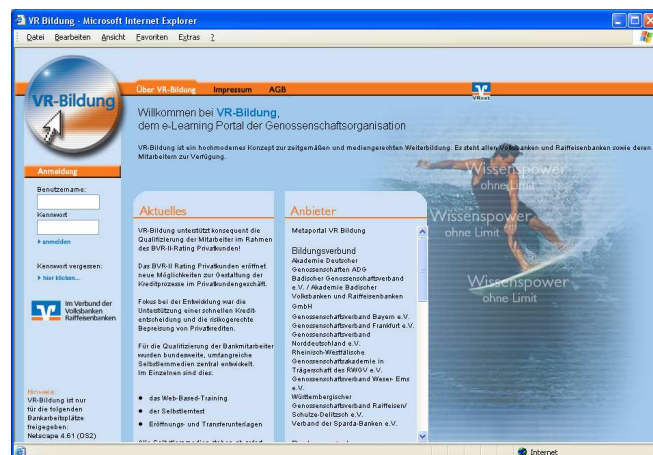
VR Bildung - Microsoft Internet Explorer

Datei Bearbeiten Ansicht Favoriten Extras ?

VR-Bildung

Über VR-Bildung Impressum AGB

Willkommen bei VR-Bildung,
dem e-Learning Portal der Genossenschaftsorganisation

VR-Bildung ist ein hochmodernes Konzept zur zeitgemäßen und mediengerechten Weiterbildung. Es steht allen Volksbanken und Raiffeisenbanken sowie deren Mitarbeitern zur Verfügung.

Anmeldung

Benutzername:

Kennwort

anmelden

Kennwort vergessen:
hier klicken...

Im Verbund der Volksbanken Raiffeisenbanken

Hinweis:
VR-Bildung ist nur für die folgenden Bankarbeitsplätze freigegeben:
Netscape 4.61 (OS2)

Aktuelles

VR-Bildung unterstützt konsequent die Qualifizierung der Mitarbeiter im Rahmen des BVR-II-Rating Privatkunden!

Das BVR-II Rating Privatkunden eröffnet neue Möglichkeiten zur Gestaltung der Prozesse im Privatkundengeschäft.

Fokus bei der Entwicklung war die Unterstützung einer schnellen Kreditentscheidung und die risikogerechte Bepreisung von Privatkrediten.

Für die Qualifizierung der Bankmitarbeiter wurden bundesweite, umfangreiche Selbstlernmedien zentral entwickelt. Im Einzelnen sind dies:

das Web-Based-Training

der Selbstlerntest

Eröffnungs- und Transferunterlagen

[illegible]

Anbieter

Metaportal VR Bildung

Bildungsverbund
Akademie Deutscher Genossenschaften ADG
Badischer Genossenschaftsverband e.V. / Akademie Badischer Volksbanken und Raiffeisenbanken GmbH
Genossenschaftsverband Bayern e.V.
Genossenschaftsverband Frankfurt e.V.
Genossenschaftsverband Norddeutschland e.V.
Rheinisch-Westfälische Genossenschaftsakademie in Trägerschaft des RWGV e.V.
Genossenschaftsverband Weser- Ems e.V.
Württembergischer Genossenschaftsverband Raiffeisen/ Schulze-Delitzsch e.V.
Verband der Sparda-Banken e.V.

Wissenspower ohne Limit
Wissenspower ohne Limit
Wissenspower ohne Limit

Internet